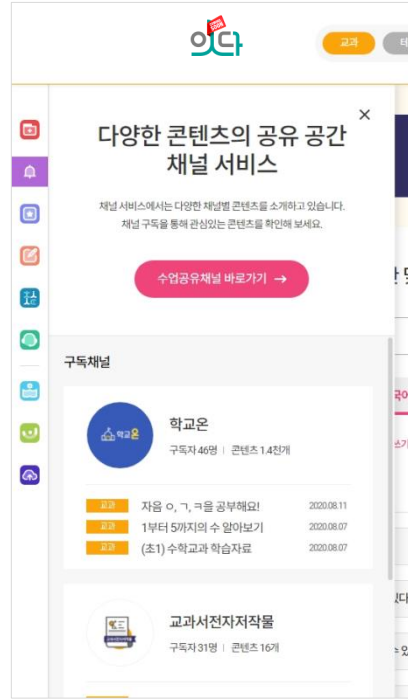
있다

교과

다양한 콘텐츠의 공유 공간
채널 서비스

채널 서비스에서는 다양한 채널별 콘텐츠를 소개하고 있습니다.
채널 구독을 통해 관심있는 콘텐츠를 확인해 보세요.

수업공유채널 바로가기 →

구독채널

학교온
구독자 46명 | 콘텐츠 1.4천개

교과 자음 ㅇ, ㄱ, ㅋ을 공부해요! 2020.08.11
교과 1부터 5까지의 수 알아보기 2020.08.07
교과 (초1) 수학교과 학습자료 2020.08.07

교과서전자저작물
구독자 31명 | 콘텐츠 16개